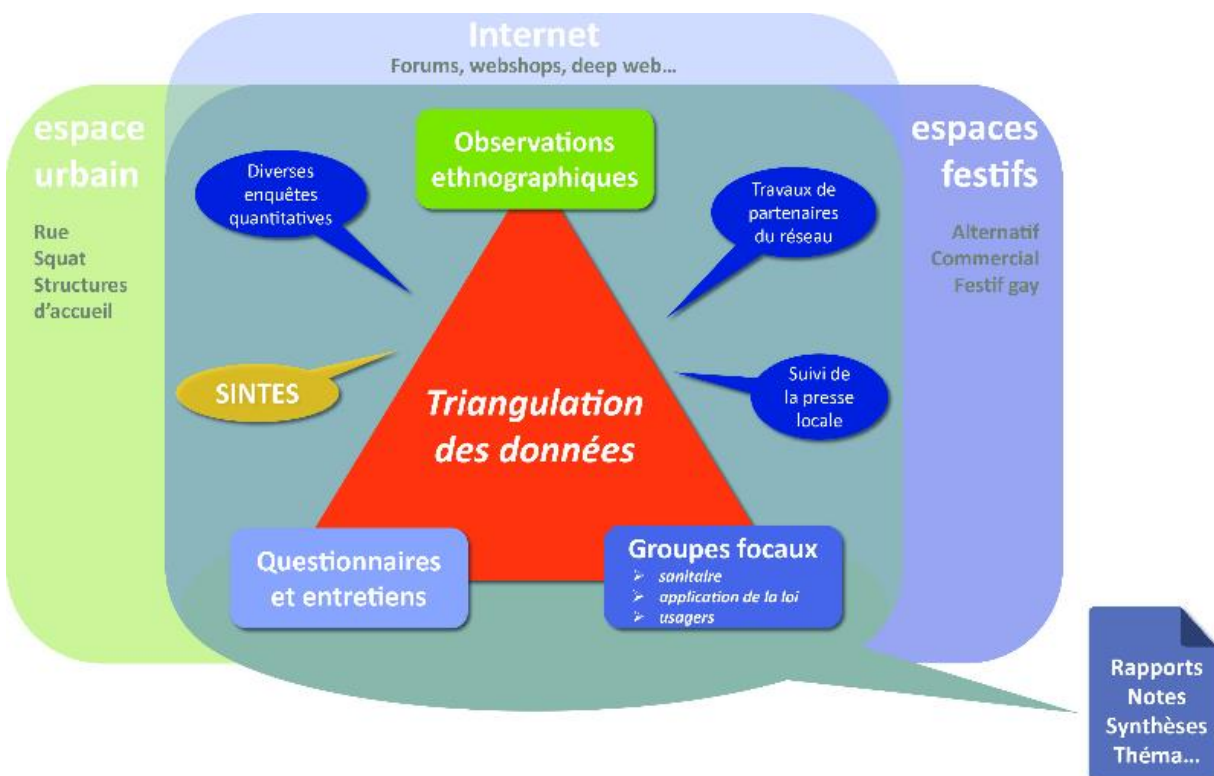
Internet
Forums, webshops, deep web...

espace urbain

Rue
Squat
Structures d'accueil

espaces festifs

Alternatif
Commercial
Festif gay

Observations ethnographiques

Diverses enquêtes quantitatives

Travaux de partenaires du réseau

SINTES

Triangulation des données

Suivi de la presse locale

Questionnaires et entretiens

Groupes focaux
➢ sanitaire
➢ application de la loi
➢ usagers

Rapports
Notes
Synthèses
Théma...